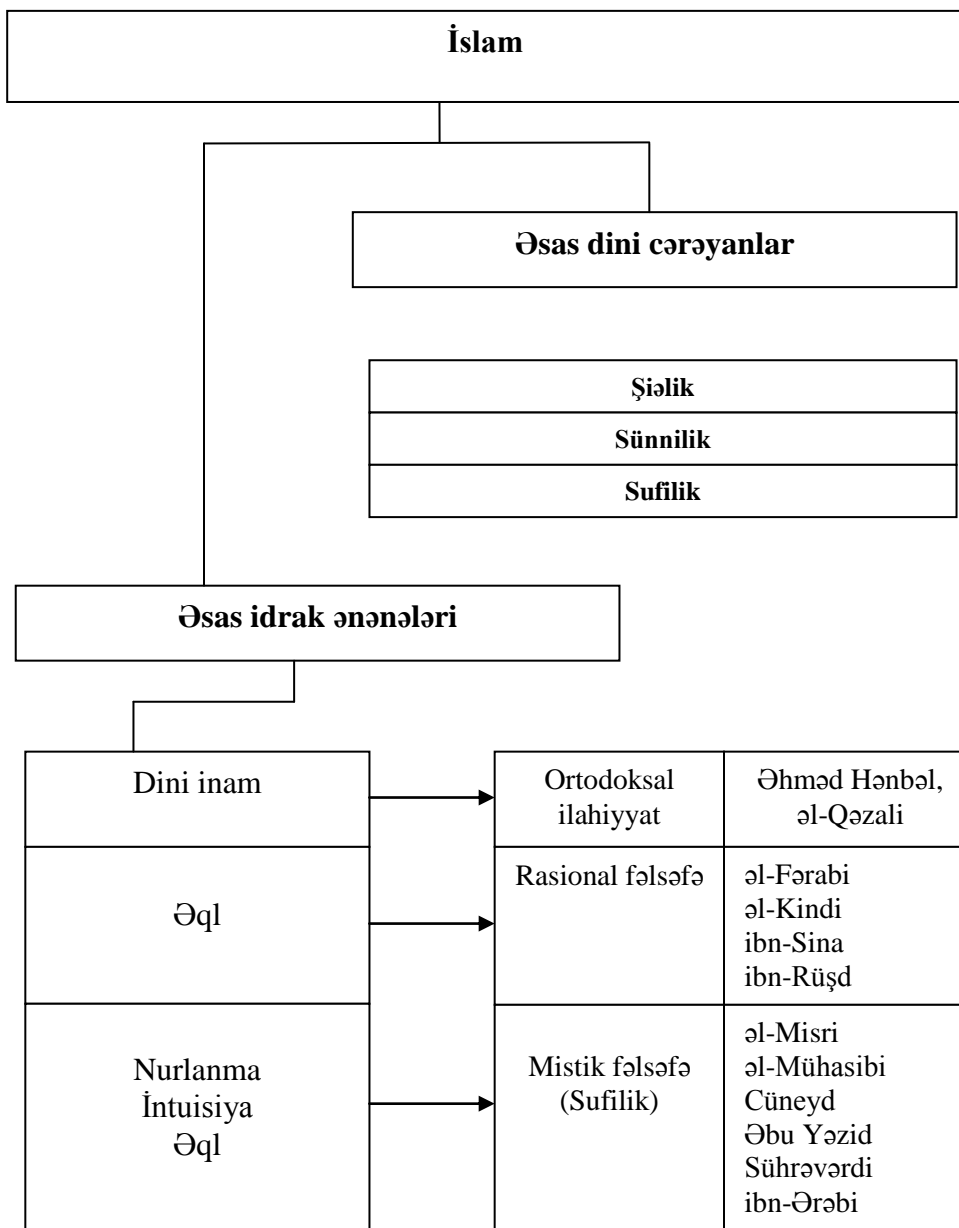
**İslam**

**Əsas dini cərəyanlar**

| **Şiəlik** |
|---|
| **Sünnilik** |
| **Sufilik** |

**Əsas idrak ənənələri**

| | | |
|---|---|---|
| Dini inam | Ortodoksal ilahiyyat | Əhməd Hənbəl, əl-Qəzali |
| Əql | Rasional fəlsəfə | əl-Fərabi<br>əl-Kindi<br>ibn-Sina<br>ibn-Rüşd |
| Nurlanma<br>İntuisiya<br>Əql | Mistik fəlsəfə (Sufilik) | əl-Misri<br>əl-Mühasibi<br>Cüneyd<br>Əbu Yəzid<br>Sührəvərdi<br>ibn-Ərəbi |